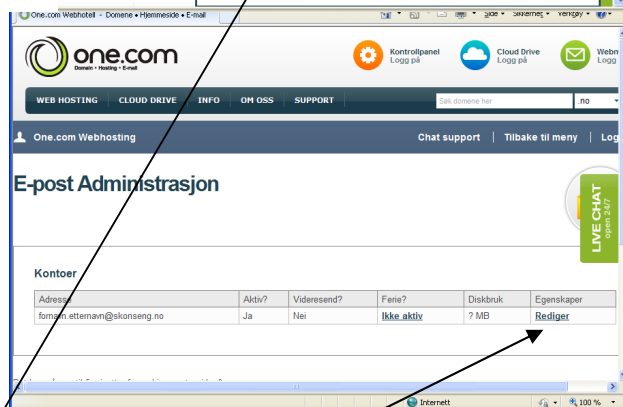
One.com Webhotell - Domene • Hjemmeside • E-mail

Side ▾ Sikkerhet ▾ Verktøy ▾

one.com
Domain • Hosting • E-mail

Kontrollpanel
Logg på

Cloud Drive
Logg på

Webm
Logg

WEB HOSTING | CLOUD DRIVE | INFO | OM OSS | SUPPORT

Søk domene her

.no

One.com Webhosting

Chat support | Tilbake til meny | Log

E-post Administrasjon

LIVE CHAT
open 24/7

Kontoer

| Adresse | Aktiv? | Videresend? | Ferie? | Diskbruk | Egenskaper |
|---|---|---|---|---|---|
| fornavn.etternavn@skonseng.no | Ja | Nei | Ikke aktiv | ? MB | Rediger |

Internett

100 %